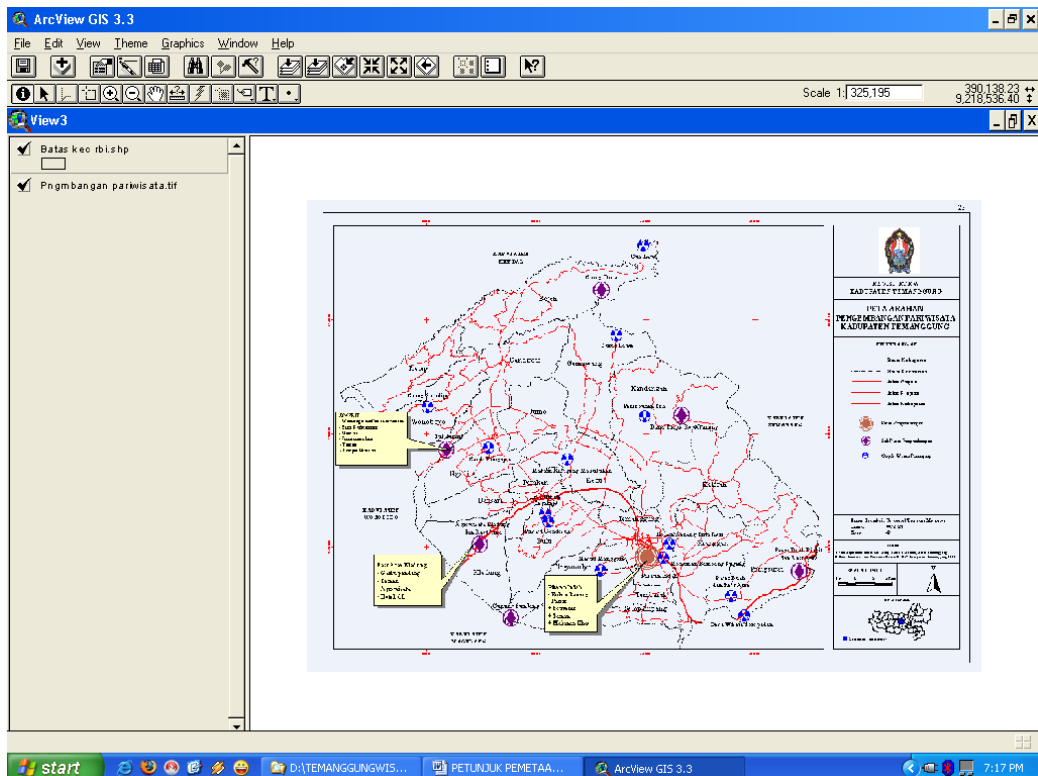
ArcView GIS 3.3

File Edit View Theme Graphics Window Help

Scale 1: 325,195

390,138.23
9,218,536.40

View3

Batas kec rbi.shp

Pngmbangan pariwisata.tif

PETA ARAHAN
PENGEMBANGAN PARIWISATA
KABUPATEN TEMANGGUNG

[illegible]

start

D:\TEMANGGUNGWIS...

PETUNJUK PEMETAA...

ArcView GIS 3.3

7:17 PM